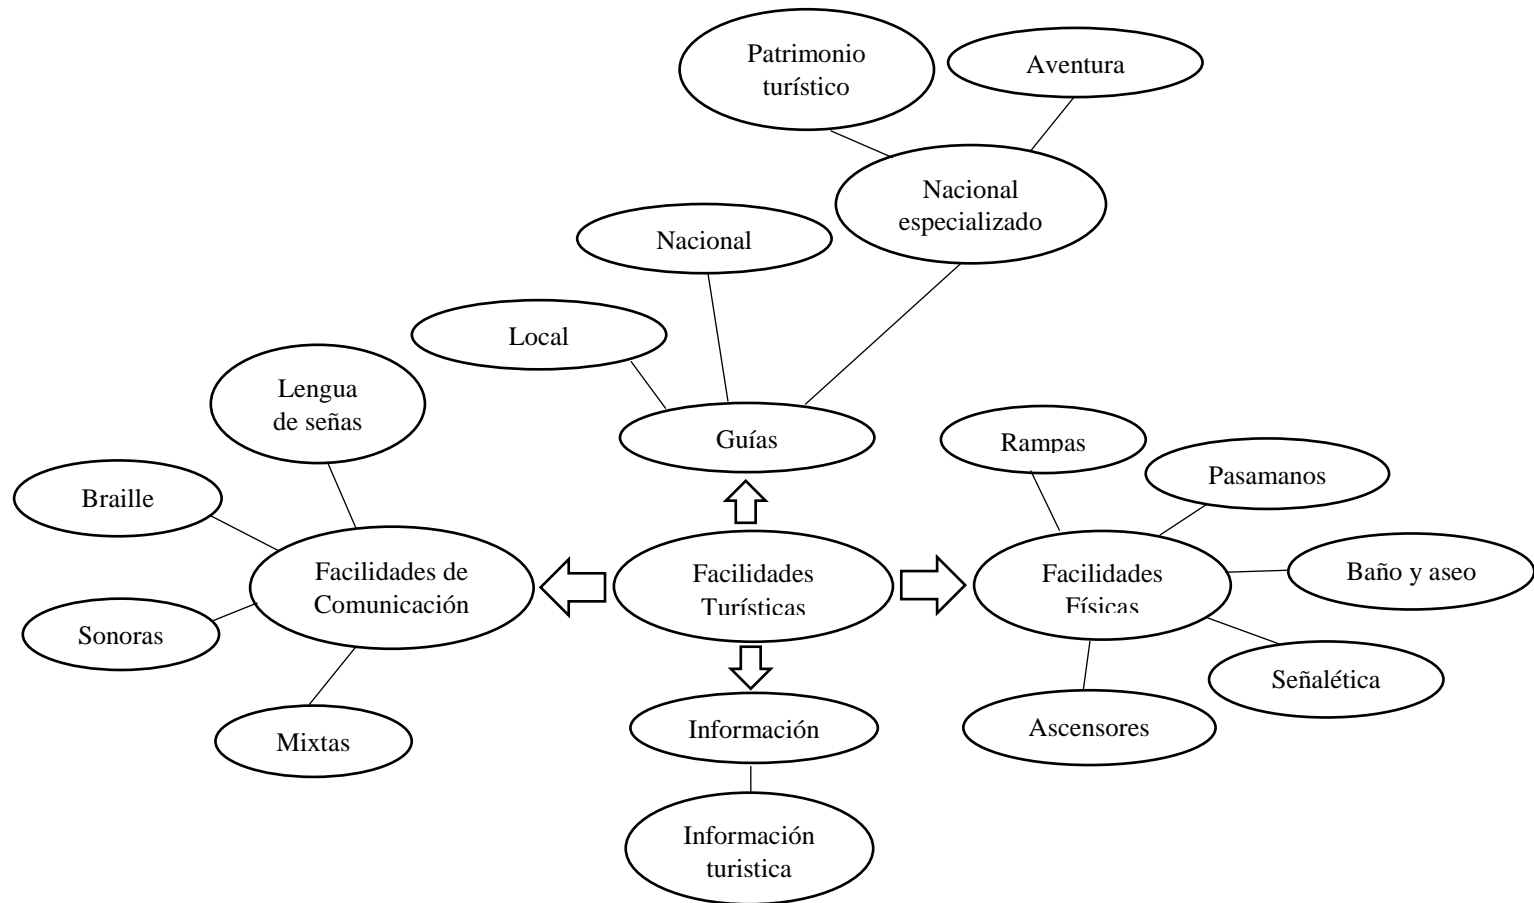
Patrimonio turístico

Aventura

Nacional especializado

Nacional

Local

Lengua de señas

Guías

Rampas

Pasamanos

Braille

Facilidades de Comunicación

Facilidades Turísticas

Facilidades Físicas

Baño y aseo

Sonoras

Señalética

Mixtas

Información

Ascensores

Información turistica